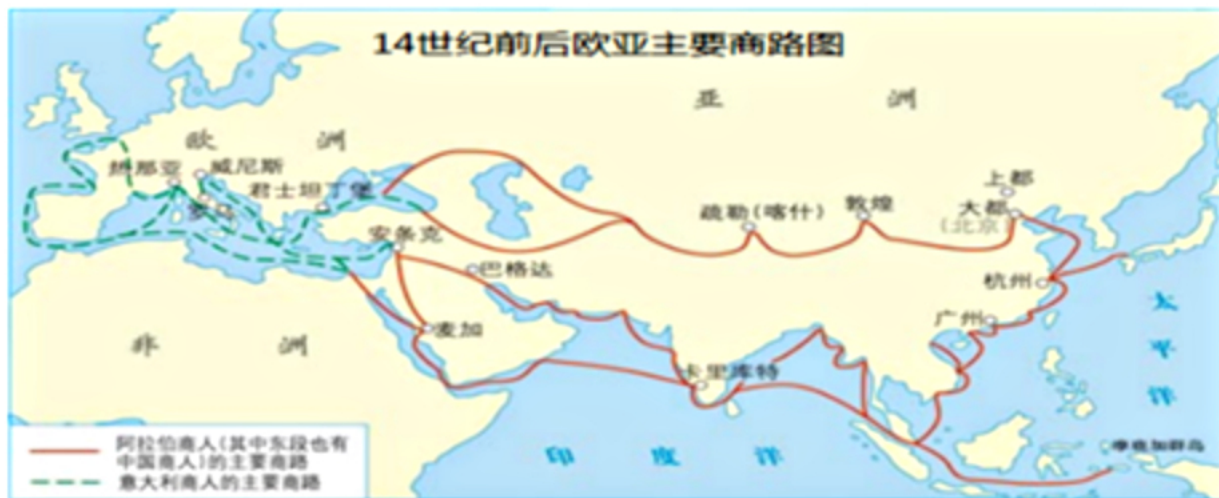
14世纪前后欧亚主要商路图

亚　洲

欧　洲

热那亚
威尼斯
君士坦丁堡
罗马
安条克
巴格达
麦加
疏勒（喀什）
敦煌
上都
大都
（北京）
杭州
广州
卡里库特

非　洲

印　度　洋

太平洋

摩鹿加群岛

阿拉伯商人（其中东段也有中国商人）的主要商路
意大利商人的主要商路